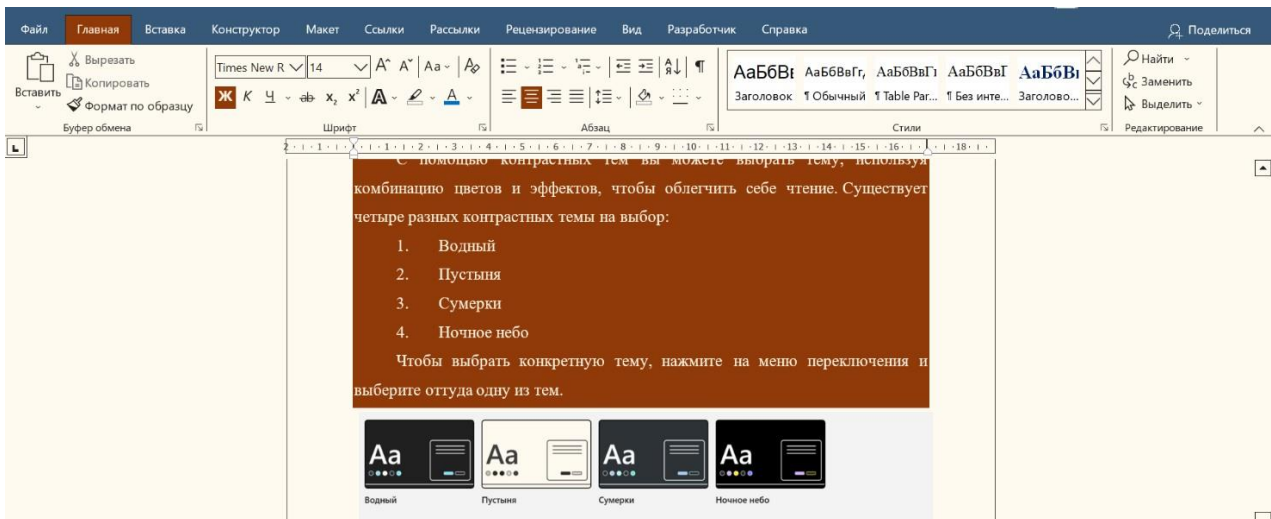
Файл Главная Вставка Конструктор Макет Ссылки Рассылки Рецензирование Вид Разработчик Справка

Поделиться

Вырезать
Копировать
Вставить
Формат по образцу
Буфер обмена

Times New R 14
Ж К Ч
Шрифт

Абзац

АаБбВі АаБбВвГг, АаБбВвГі АаБбВвГ АаБбВі
Заголовок ¶ Обычный ¶ Table Par... ¶ Без инте... Заголово...
Стили

Найти
Заменить
Выделить
Редактирование

2 1 1 2 3 4 5 6 7 8 9 10 11 12 13 14 15 16 18

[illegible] помощью контрастных тем вы можете выбрать тему, используя комбинацию цветов и эффектов, чтобы облегчить себе чтение. Существует четыре разных контрастных темы на выбор:

1. Водный
2. Пустыня
3. Сумерки
4. Ночное небо

Чтобы выбрать конкретную тему, нажмите на меню переключения и выберите оттуда одну из тем.

Aa Aa Aa Aa
Водный Пустыня Сумерки Ночное небо